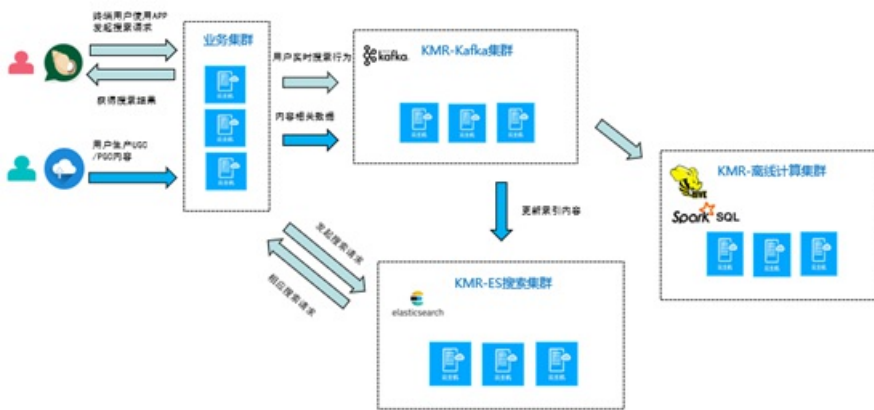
终端用户使用APP
发起搜索请求

获得搜索结果

业务集群

用户生产UGC
/PGC内容

用户实时搜索行为

内容相关数据

kafka

KMR-Kafka集群

更新索引内容

发起搜索请求

相应搜索请求

elasticsearch

KMR-ES搜索集群

KMR-离线计算集群

HIVE

Spark SQL